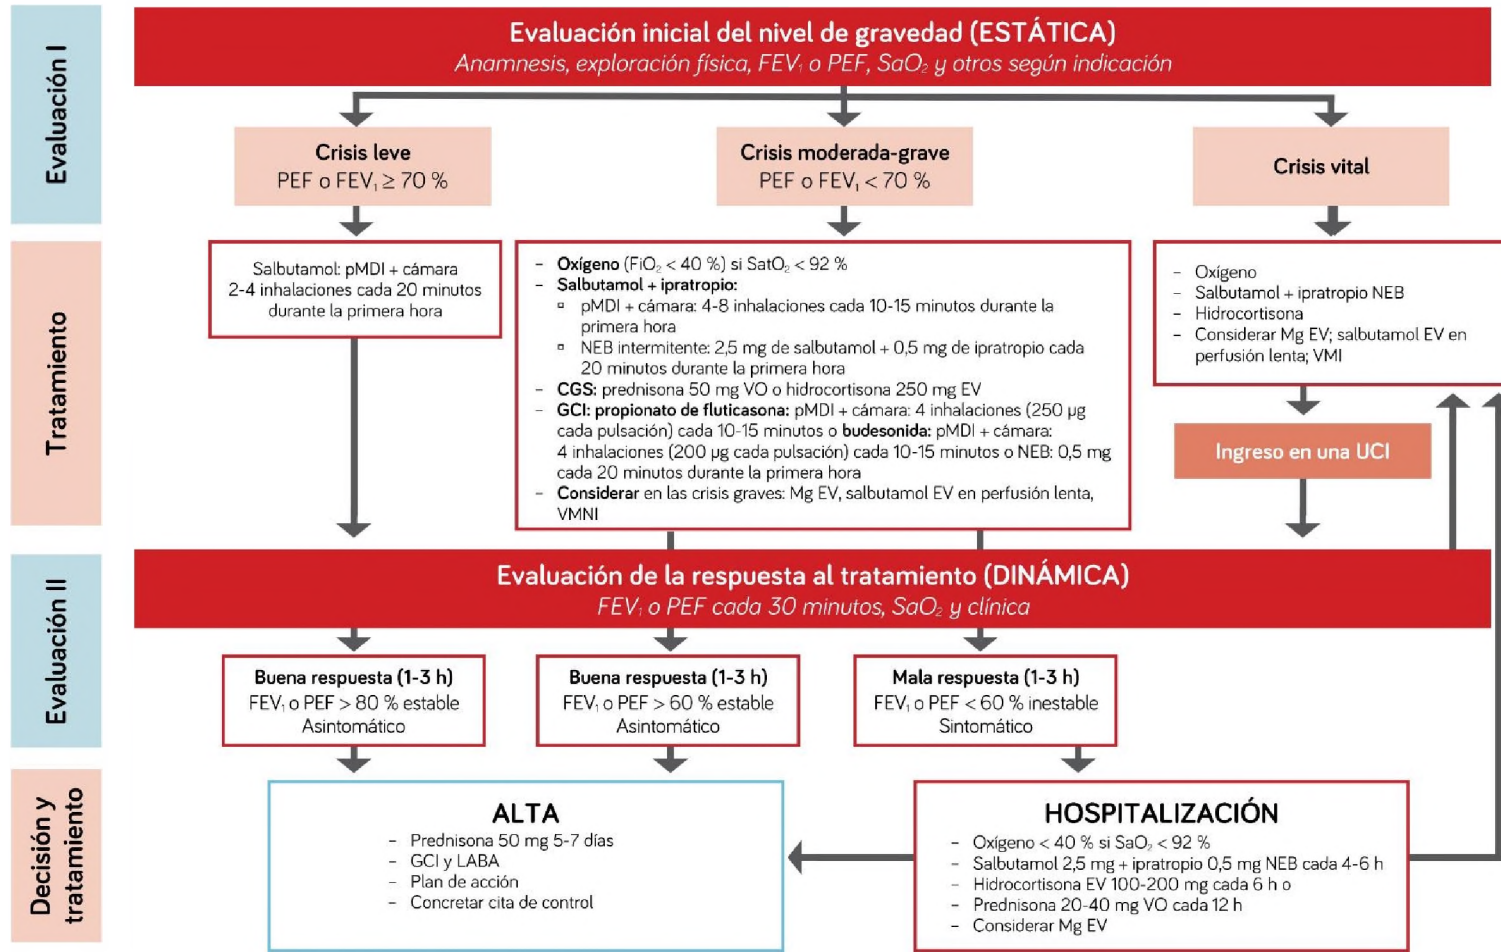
Evaluación I

Evaluación inicial del nivel de gravedad (ESTÁTICA)
Anamnesis, exploración física, $FEV_1$ o PEF, $SaO_2$ y otros según indicación

Crisis leve
PEF o $FEV_1 \geq 70$ %

Crisis moderada-grave
PEF o $FEV_1 < 70$ %

Crisis vital

Tratamiento

Salbutamol: pMDI + cámara 2-4 inhalaciones cada 20 minutos durante la primera hora

- Oxígeno ($FiO_2 < 40$ %) si $SatO_2 < 92$ %
- Salbutamol + ipratropio:
  ▫ pMDI + cámara: 4-8 inhalaciones cada 10-15 minutos durante la primera hora
  ▫ NEB intermitente: 2,5 mg de salbutamol + 0,5 mg de ipratropio cada 20 minutos durante la primera hora
- CGS: prednisona 50 mg VO o hidrocortisona 250 mg EV
- GCI: propionato de fluticasona: pMDI + cámara: 4 inhalaciones (250 µg cada pulsación) cada 10-15 minutos o budesonida: pMDI + cámara: 4 inhalaciones (200 µg cada pulsación) cada 10-15 minutos o NEB: 0,5 mg cada 20 minutos durante la primera hora
- Considerar en las crisis graves: Mg EV, salbutamol EV en perfusión lenta, VMNI

- Oxígeno
- Salbutamol + ipratropio NEB
- Hidrocortisona
- Considerar Mg EV; salbutamol EV en perfusión lenta; VMI

Ingreso en una UCI

Evaluación II

Evaluación de la respuesta al tratamiento (DINÁMICA)
$FEV_1$ o PEF cada 30 minutos, $SaO_2$ y clínica

Buena respuesta (1-3 h)
$FEV_1$ o PEF > 80 % estable
Asintomático

Buena respuesta (1-3 h)
$FEV_1$ o PEF > 60 % estable
Asintomático

Mala respuesta (1-3 h)
$FEV_1$ o PEF < 60 % inestable
Sintomático

Decisión y tratamiento

ALTA
- Prednisona 50 mg 5-7 días
- GCI y LABA
- Plan de acción
- Concretar cita de control

HOSPITALIZACIÓN
- Oxígeno < 40 % si $SaO_2 < 92$ %
- Salbutamol 2,5 mg + ipratropio 0,5 mg NEB cada 4-6 h
- Hidrocortisona EV 100-200 mg cada 6 h o
- Prednisona 20-40 mg VO cada 12 h
- Considerar Mg EV